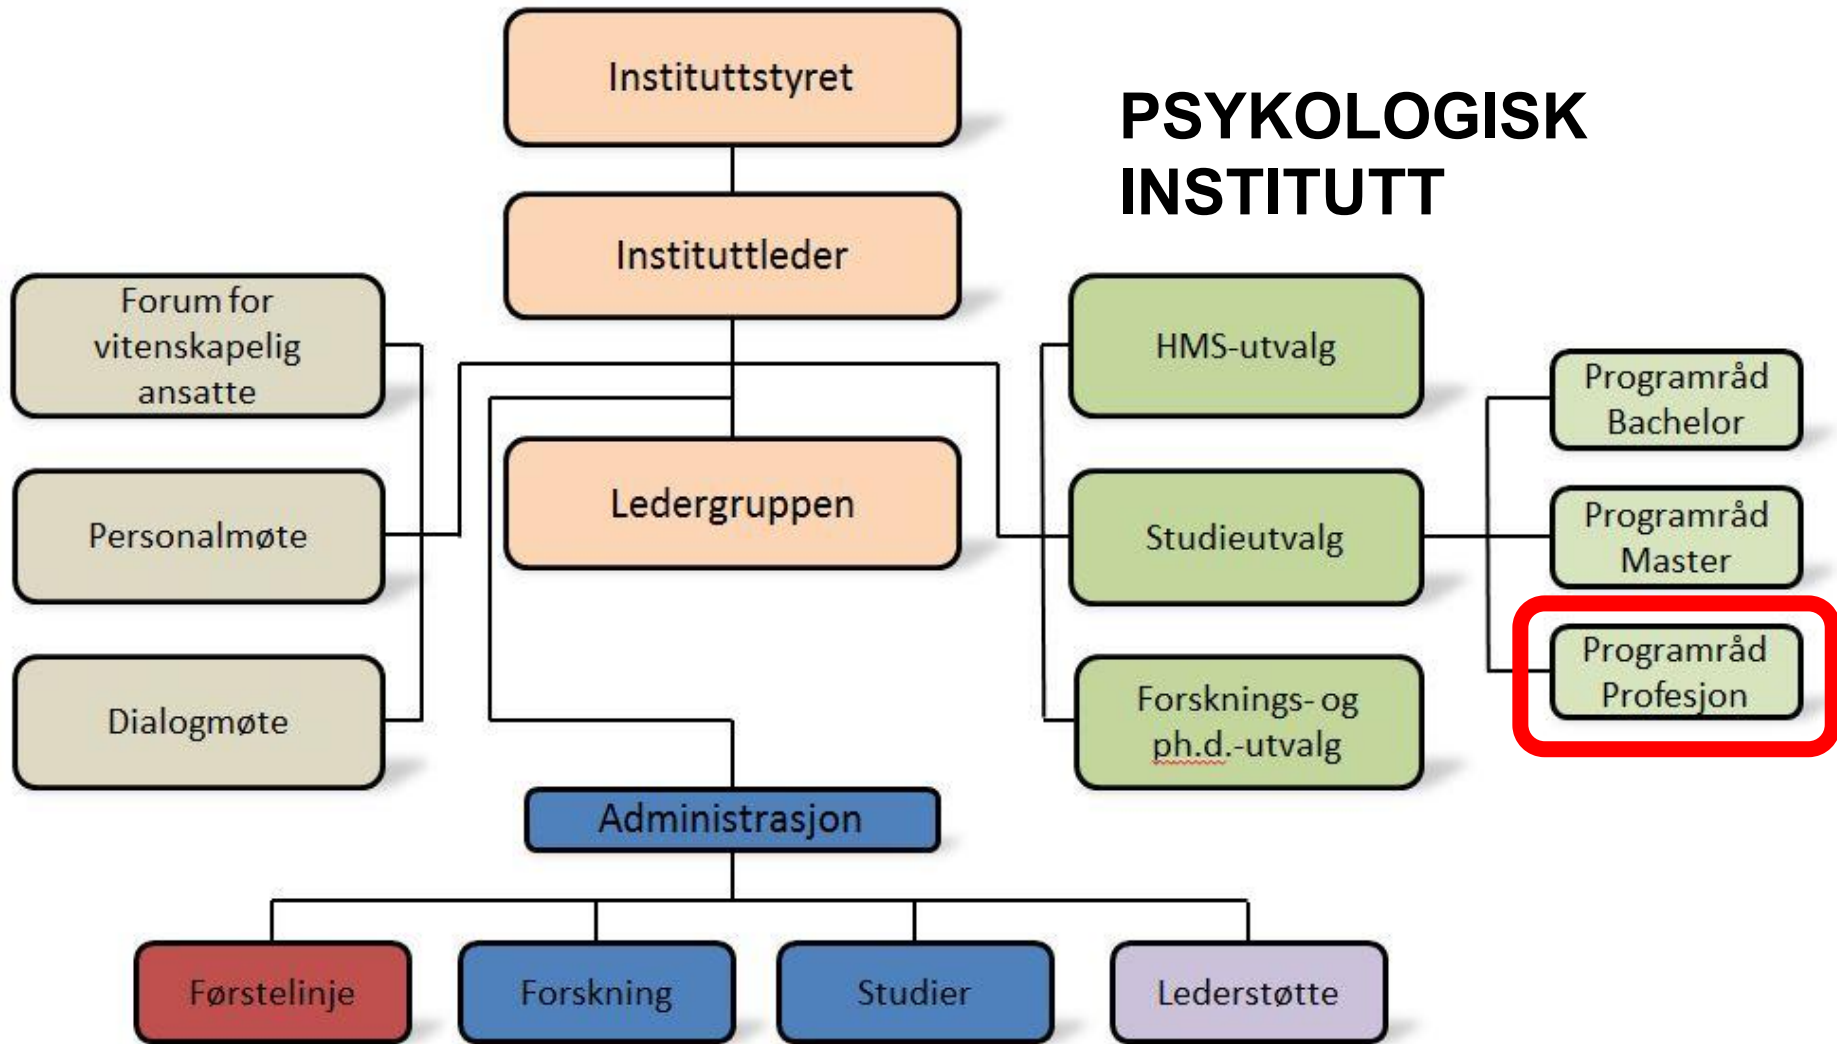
PSYKOLOGISK INSTITUTT

Instituttstyret

Instituttleder

Forum for vitenskapelig ansatte

Personalmøte

Dialogmøte

Ledergruppen

HMS-utvalg

Studieutvalg

Forsknings- og ph.d.-utvalg

Programråd Bachelor

Programråd Master

Programråd Profesjon

Administrasjon

Førstelinje

Forskning

Studier

Lederstøtte